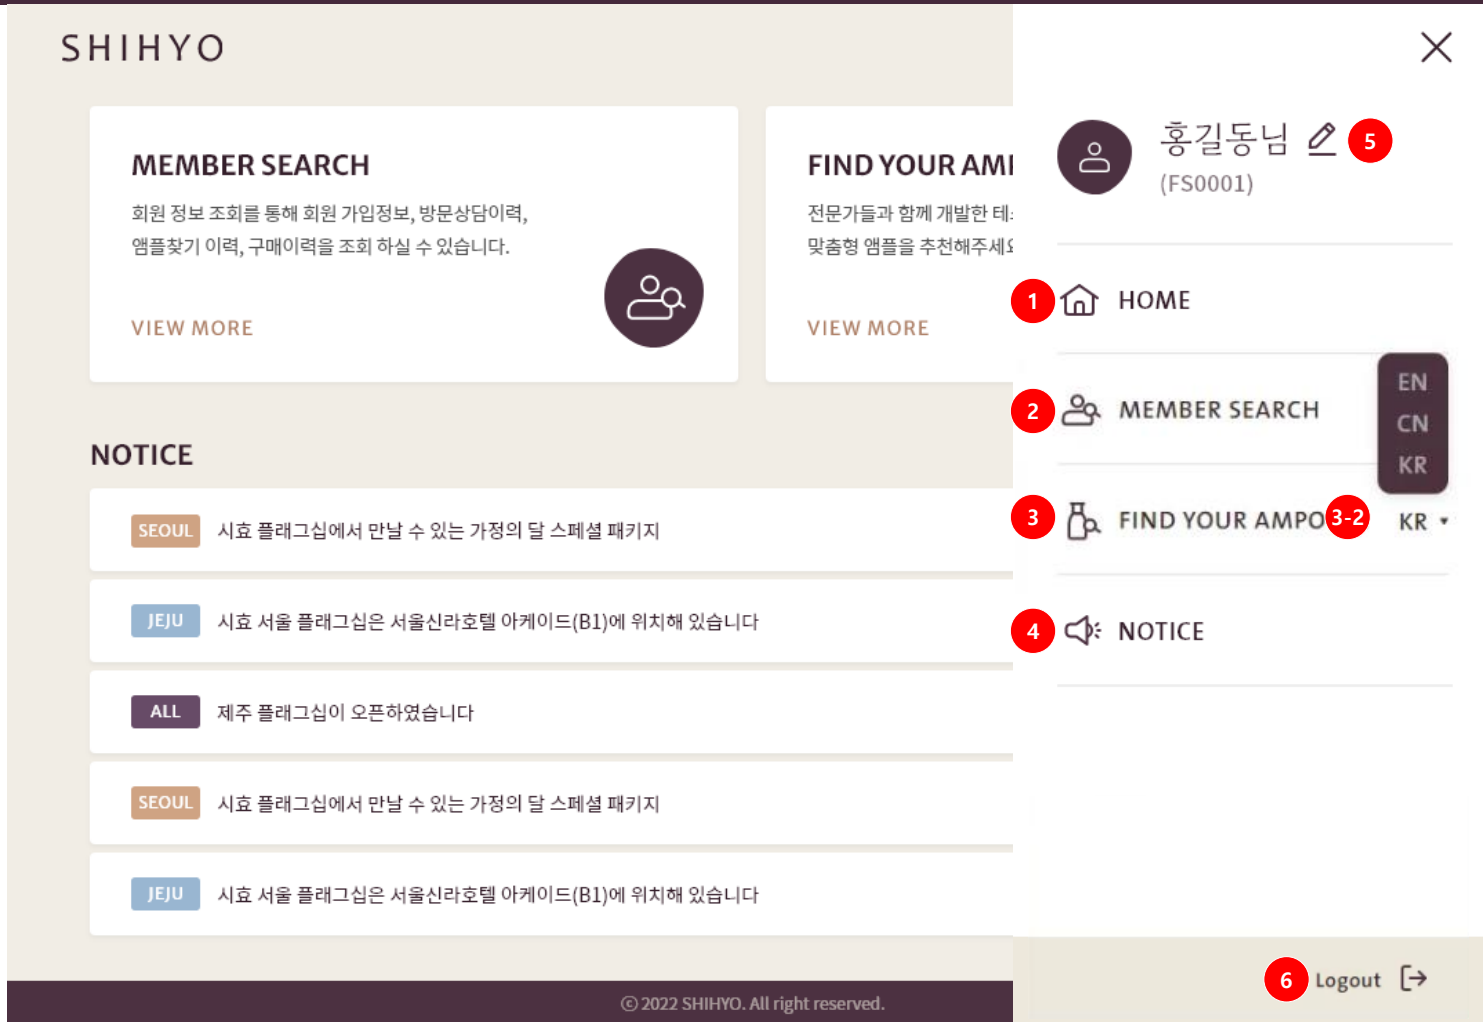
SHIHYO

MEMBER SEARCH

회원 정보 조회를 통해 회원 가입정보, 방문상담이력, 앰플찾기 이력, 구매이력을 조회 하실 수 있습니다.

VIEW MORE

FIND YOUR AMI

전문가들과 함께 개발한 테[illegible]
맞춤형 앰플을 추천해주세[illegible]

VIEW MORE

NOTICE

SEOUL 시효 플래그십에서 만날 수 있는 가정의 달 스페셜 패키지

JEJU 시효 서울 플래그십은 서울신라호텔 아케이드(B1)에 위치해 있습니다

ALL 제주 플래그십이 오픈하였습니다

SEOUL 시효 플래그십에서 만날 수 있는 가정의 달 스페셜 패키지

JEJU 시효 서울 플래그십은 서울신라호텔 아케이드(B1)에 위치해 있습니다

© 2022 SHIHYO. All right reserved.

홍길동님 5
(FS0001)

1 HOME

2 MEMBER SEARCH

EN
CN
KR

3 FIND YOUR AMPO 3-2 KR

4 NOTICE

6 Logout